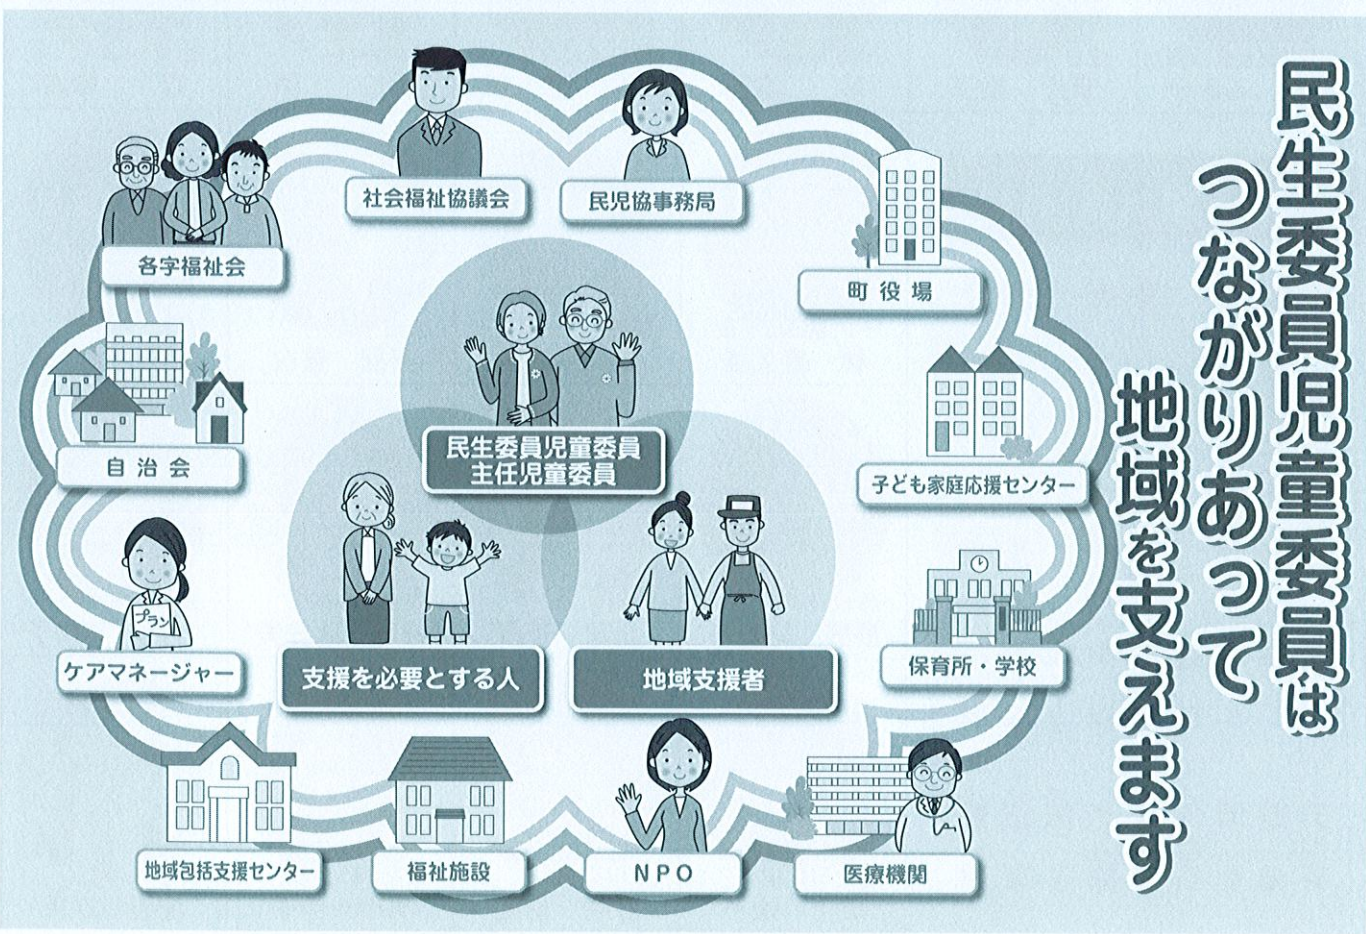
民生委員児童委員は
つながりあって
地域を支えます

社会福祉協議会

民児協事務局

各字福祉会

町役場

自治会

子ども家庭応援センター

民生委員児童委員
主任児童委員

支援を必要とする人

地域支援者

プラン

ケアマネージャー

保育所・学校

地域包括支援センター

福祉施設

NPO

医療機関